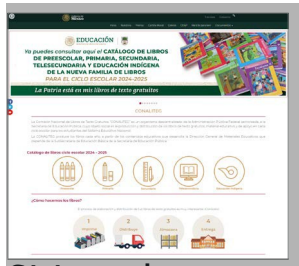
EDUCACIÓN

Ya puedes consultar aquí el CATÁLOGO DE LIBROS DE PREESCOLAR, PRIMARIA, SECUNDARIA, TELESECUNDARIA Y EDUCACIÓN INDÍGENA DE LA NUEVA FAMILIA DE LIBROS PARA EL CICLO ESCOLAR 2024-2025

La Patria está en mis libros de texto gratuitos

CONALITEG

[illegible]

Catálogo de libros ciclo escolar 2024 - 2025

Preescolar

Primaria

Secundaria

Telesecundaria

Educación Indígena

¿Cómo hacemos los libros?

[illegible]

1

2

3

4